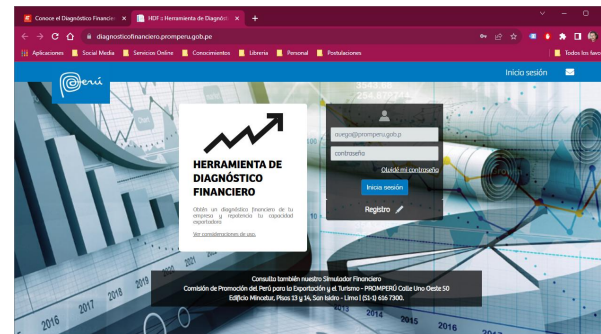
Conoce el Diagnóstico Financier ×
HDF :: Herramienta de Diagnóst ×
+
diagnosticofinanciero.promperu.gob.pe
Aplicaciones
Social Media
Servicios Online
Conocimientos
Librería
Personal
Postulaciones
Todos los favo

Perú
Inicia sesión

HERRAMIENTA DE DIAGNÓSTICO FINANCIERO

Obtén un diagnóstico financiero de tu empresa y repotencia tu capacidad exportadora

Ver consideraciones de uso.

ouego@promperu.gob.p
contraseña
Olvidé mi contraseña
Inicia sesión
Registro

Consulta también nuestro Simulador Financiero
Comisión de Promoción del Perú para la Exportación y el Turismo - PROMPERÚ Calle Uno Oeste 50
Edificio Mincetur, Pisos 13 y 14, San Isidro - Lima | (51-1) 616 7300.

2016
2017
2018
2019
2016
2017
2018